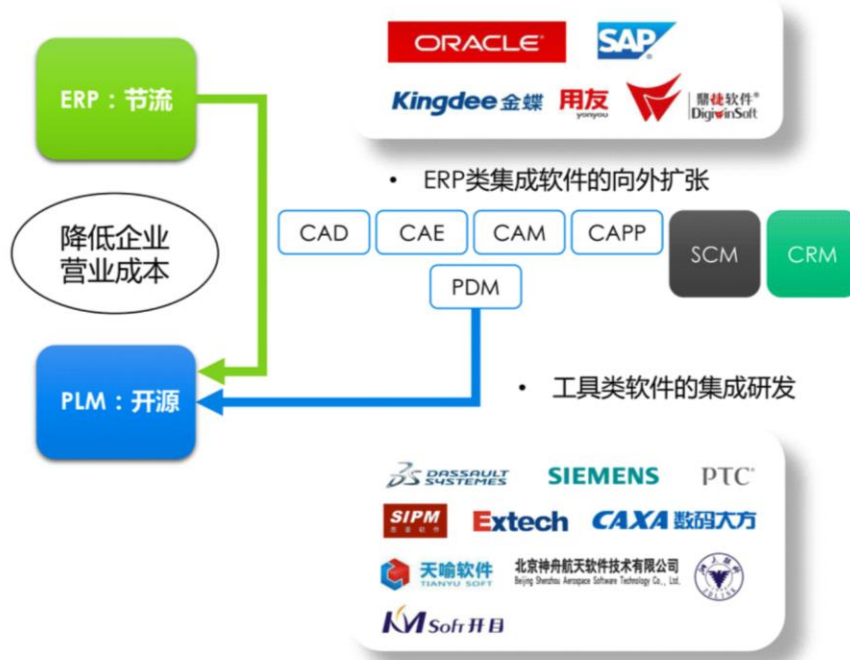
ERP：节流

降低企业营业成本

PLM：开源

ORACLE

SAP

Kingdee 金蝶

用友 yonyou

鼎捷软件 DigiwinSoft

• ERP类集成软件的向外扩张

CAD

CAE

CAM

CAPP

SCM

CRM

PDM

• 工具类软件的集成研发

DASSAULT SYSTEMES

SIEMENS

PTC

SIPM

Extech

CAXA 数码大方

天喻软件 TIANYU SOFT

北京神舟航天软件技术有限公司 Beijing Shenzhou Aerospace Software Technology Co., Ltd.

KMSoft 开目